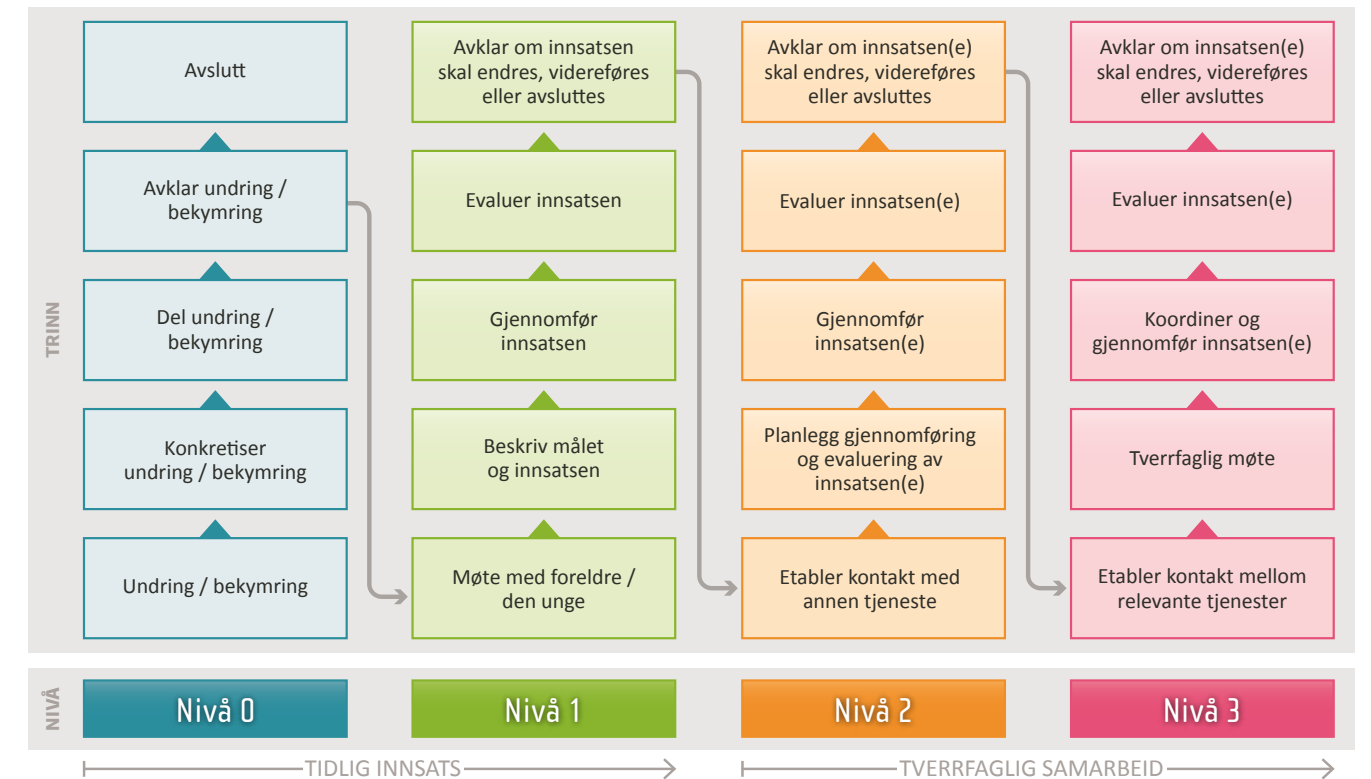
TRINN

Avslutt

Avklar undring / bekymring

Del undring / bekymring

Konkretiser undring / bekymring

Undring / bekymring

Avklar om innsatsen skal endres, videreføres eller avsluttes

Evaluer innsatsen

Gjennomfør innsatsen

Beskriv målet og innsatsen

Møte med foreldre / den unge

Avklar om innsatsen(e) skal endres, videreføres eller avsluttes

Evaluer innsatsen(e)

Gjennomfør innsatsen(e)

Planlegg gjennomføring og evaluering av innsatsen(e)

Etabler kontakt med annen tjeneste

Avklar om innsatsen(e) skal endres, videreføres eller avsluttes

Evaluer innsatsen(e)

Koordiner og gjennomfør innsatsen(e)

Tverrfaglig møte

Etabler kontakt mellom relevante tjenester

NIVÅ

Nivå 0

Nivå 1

Nivå 2

Nivå 3

TIDLIG INNSATS

TVERRFAGLIG SAMARBEID